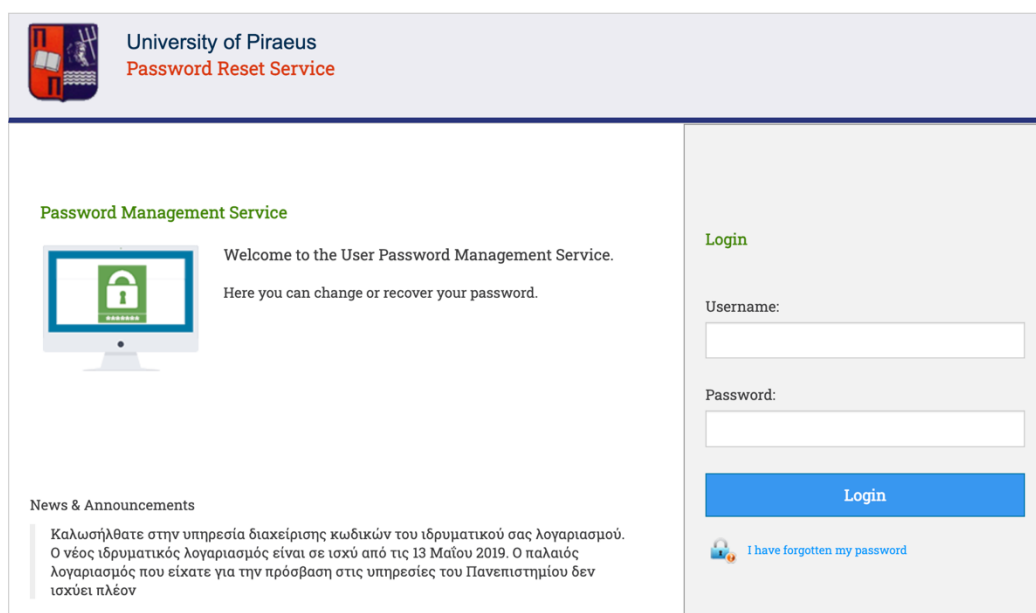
University of Piraeus
Password Reset Service

Password Management Service

Welcome to the User Password Management Service.

Here you can change or recover your password.

News & Announcements

Καλωσήλθατε στην υπηρεσία διαχείρισης κωδικών του ιδρυματικού σας λογαριασμού. Ο νέος ιδρυματικός λογαριασμός είναι σε ισχύ από τις 13 Μαΐου 2019. Ο παλαιός λογαριασμός που είχατε για την πρόσβαση στις υπηρεσίες του Πανεπιστημίου δεν ισχύει πλέον

Login

Username:

Password:

Login

I have forgotten my password